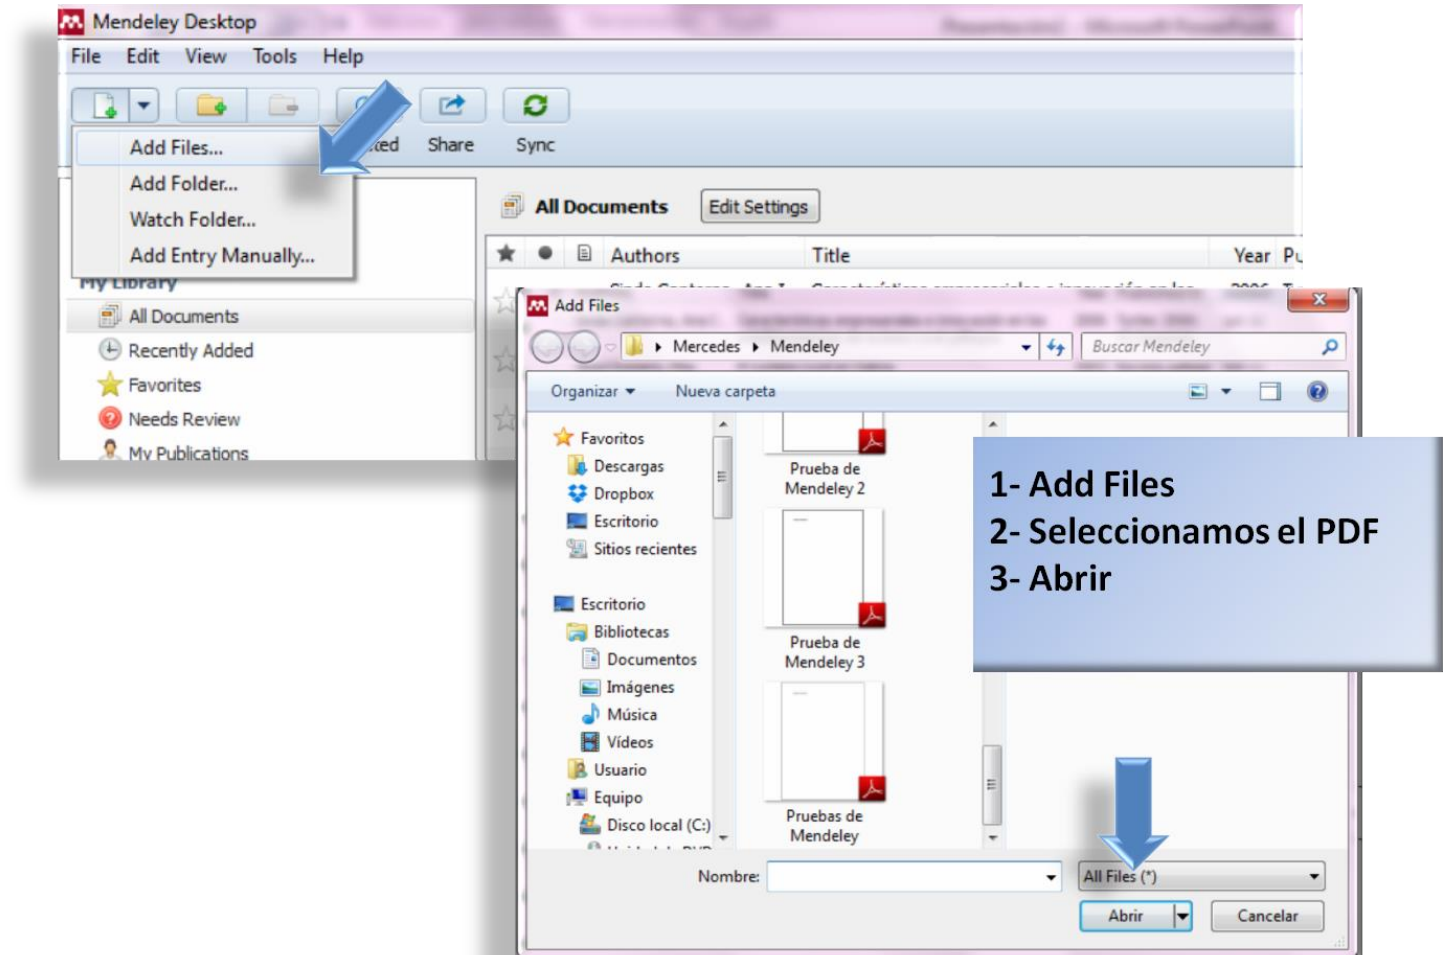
Mendeley Desktop
File Edit View Tools Help
Add Files...
Add Folder...
Watch Folder...
Add Entry Manually...
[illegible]ted Share Sync
All Documents Edit Settings
Authors Title Year Pu
My Library
All Documents
Recently Added
Favorites
Needs Review
My Publications
Add Files
Mercedes ▸ Mendeley
Buscar Mendeley
Organizar ▾ Nueva carpeta
Favoritos
Descargas
Dropbox
Escritorio
Sitios recientes
Escritorio
Bibliotecas
Documentos
Imágenes
Música
Vídeos
Usuario
Equipo
Disco local (C:)
Prueba de Mendeley 2
Prueba de Mendeley 3
Pruebas de Mendeley
Nombre:
All Files (*)
Abrir
Cancelar

1- Add Files
2- Seleccionamos el PDF
3- Abrir